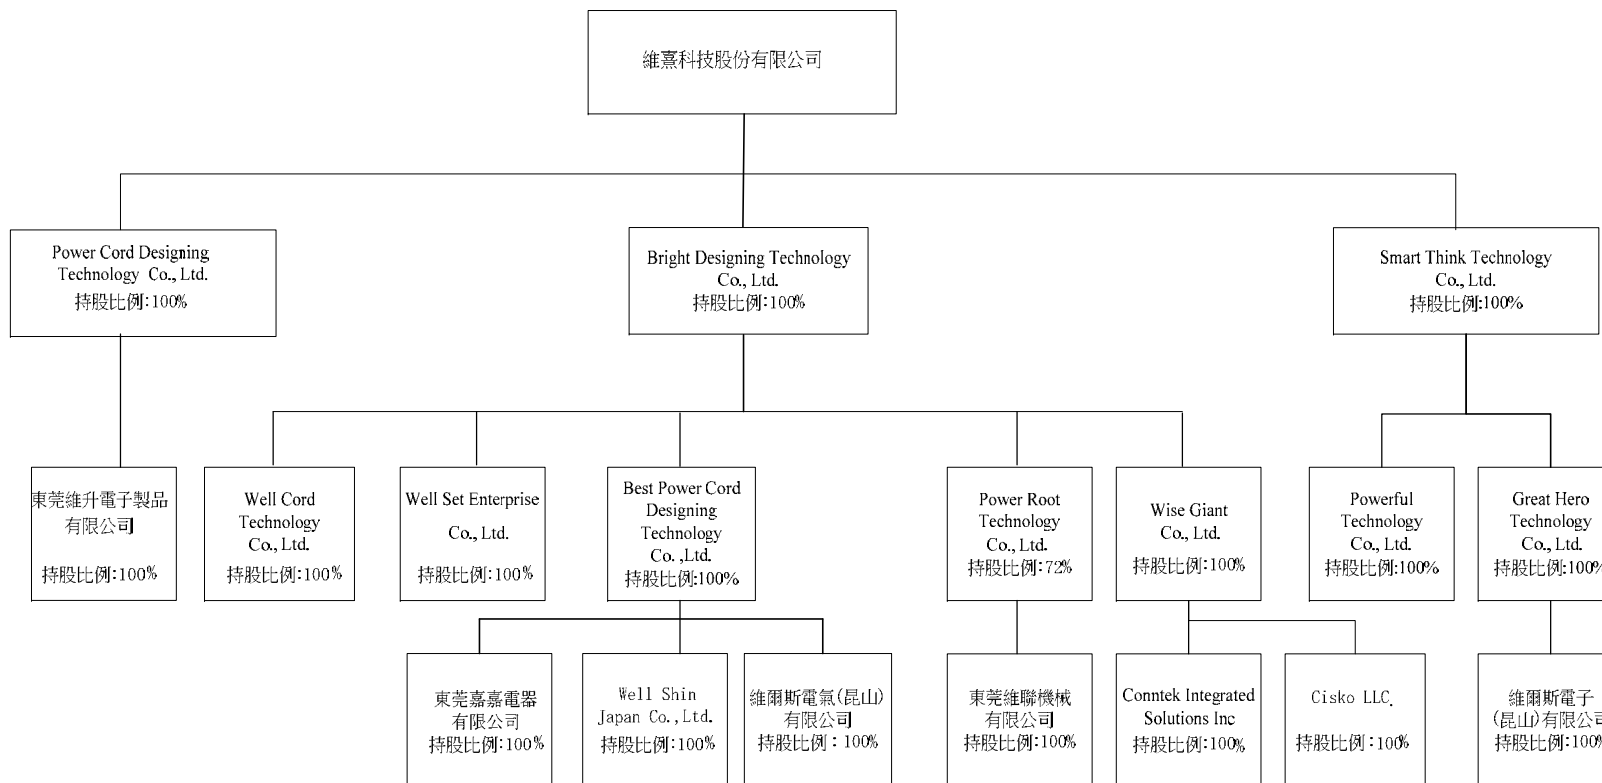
維熹科技股份有限公司

Power Cord Designing Technology Co., Ltd.
持股比例:100%

Bright Designing Technology Co., Ltd.
持股比例:100%

Smart Think Technology Co., Ltd.
持股比例:100%

東莞維升電子製品有限公司
持股比例:100%

Well Cord Technology Co., Ltd.
持股比例:100%

Well Set Enterprise Co., Ltd.
持股比例:100%

Best Power Cord Designing Technology Co. ,Ltd.
持股比例:100%

Power Root Technology Co., Ltd.
持股比例:72%

Wise Giant Co., Ltd.
持股比例:100%

Powerful Technology Co., Ltd.
持股比例:100%

Great Hero Technology Co., Ltd.
持股比例:100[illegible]

東莞嘉嘉電器有限公司
持股比例:100%

Well Shin Japan Co.,Ltd.
持股比例:100%

維爾斯電氣(昆山)有限公司
持股比例:100%

東莞維聯機械有限公司
持股比例:100%

Conntek Integrated Solutions Inc
持股比例:100%

Cisko LLC.
持股比例:100%

維爾斯電子(昆山)有限公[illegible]
持股比例:100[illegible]